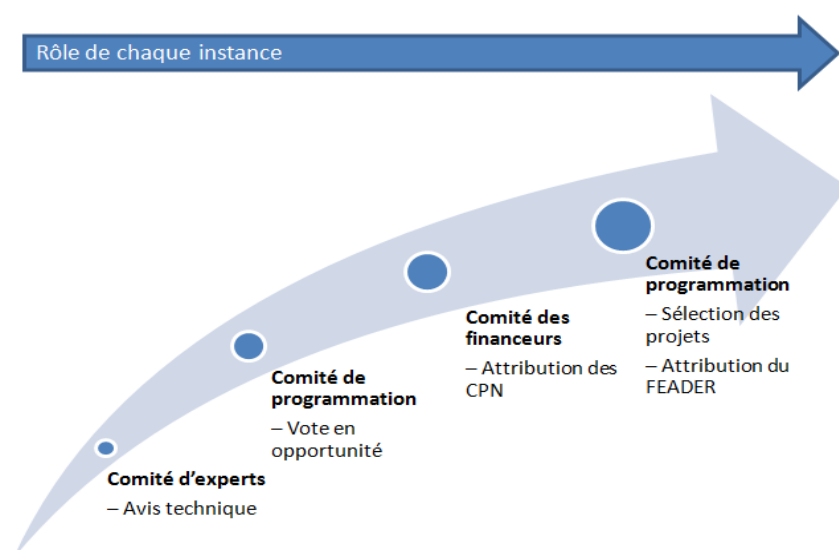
Rôle de chaque instance

Comité d'experts
– Avis technique

Comité de programmation
– Vote en opportunité

Comité des financeurs
– Attribution des CPN

Comité de programmation
– Sélection des projets
– Attribution du FEADER